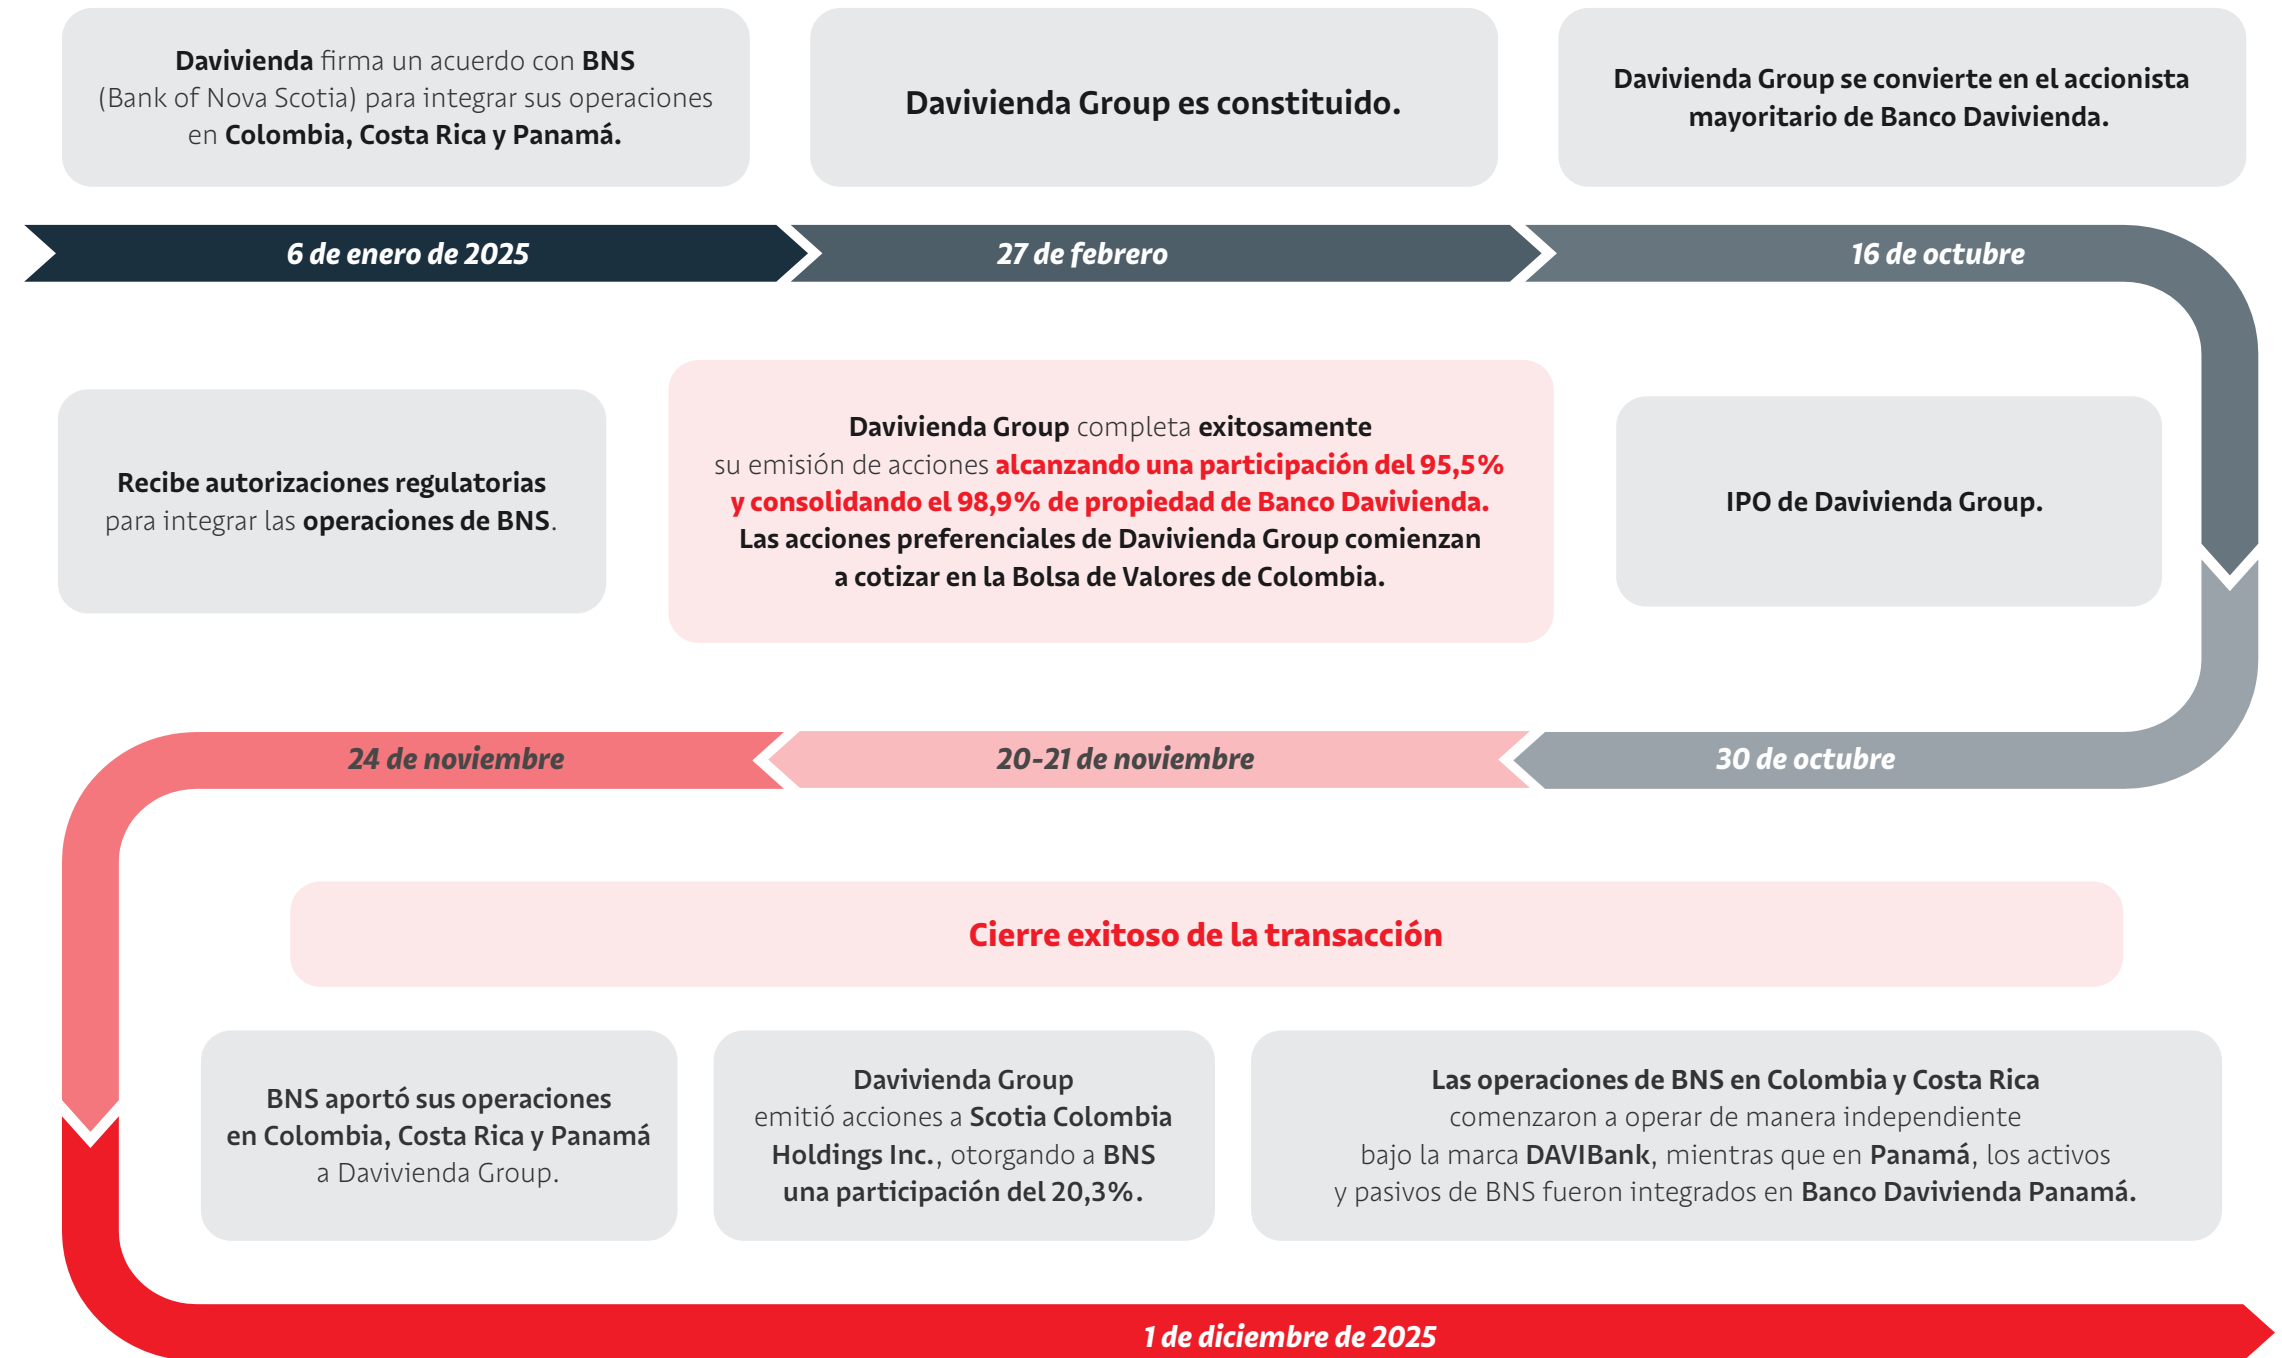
Davivienda firma un acuerdo con BNS (Bank of Nova Scotia) para integrar sus operaciones en Colombia, Costa Rica y Panamá.

Davivienda Group es constituido.

Davivienda Group se convierte en el accionista mayoritario de Banco Davivienda.

6 de enero de 2025

27 de febrero

16 de octubre

Recibe autorizaciones regulatorias para integrar las operaciones de BNS.

Davivienda Group completa exitosamente su emisión de acciones alcanzando una participación del 95,5% y consolidando el 98,9% de propiedad de Banco Davivienda. Las acciones preferenciales de Davivienda Group comienzan a cotizar en la Bolsa de Valores de Colombia.

IPO de Davivienda Group.

24 de noviembre

20-21 de noviembre

30 de octubre

Cierre exitoso de la transacción

BNS aportó sus operaciones en Colombia, Costa Rica y Panamá a Davivienda Group.

Davivienda Group emitió acciones a Scotia Colombia Holdings Inc., otorgando a BNS una participación del 20,3%.

Las operaciones de BNS en Colombia y Costa Rica comenzaron a operar de manera independiente bajo la marca DAVIBank, mientras que en Panamá, los activos y pasivos de BNS fueron integrados en Banco Davivienda Panamá.

1 de diciembre de 2025